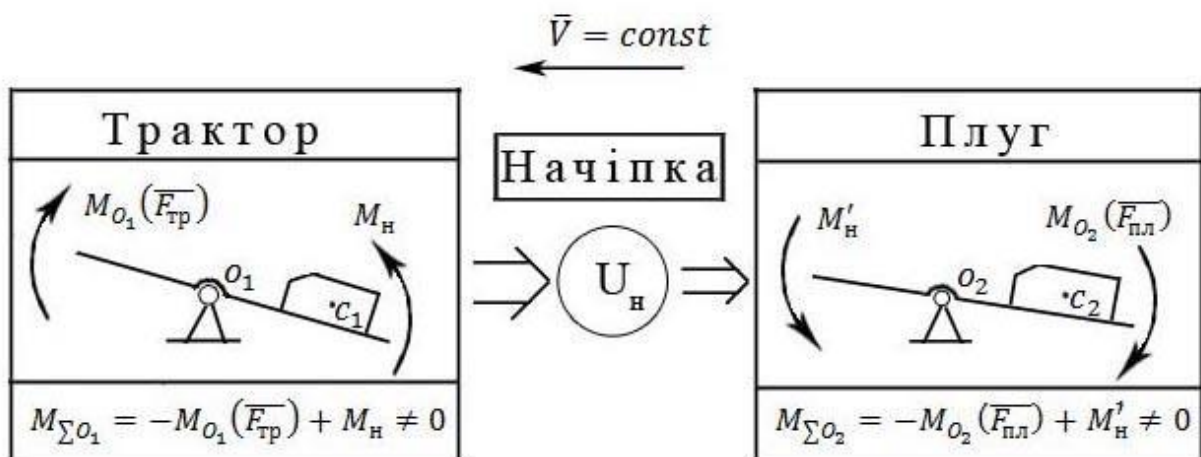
$\bar{V} = const$

Трактор

$M_{O_1}(\overline{F_{\text{тр}}})$

$M_{\text{н}}$

$O_1$

$C_1$

$M_{\sum O_1} = -M_{O_1}(\overline{F_{\text{тр}}}) + M_{\text{н}} \neq 0$

Начіпка

$\text{U}_{\text{н}}$

Плуг

$M'_{\text{н}}$

$M_{O_2}(\overline{F_{\text{пл}}})$

$O_2$

$C_2$

$M_{\sum O_2} = -M_{O_2}(\overline{F_{\text{пл}}}) + M'_{\text{н}} \neq 0$